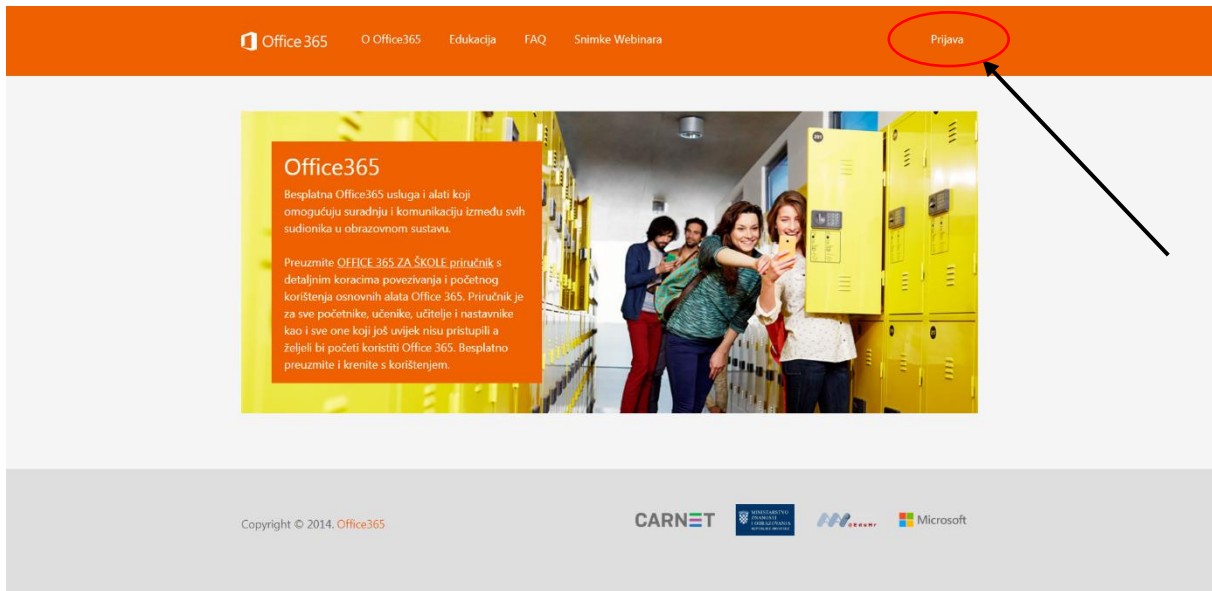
Office 365 O Office365 Edukacija FAQ Snimke Webinara Prijava

Office365

Besplatna Office365 usluga i alati koji omogućuju suradnju i komunikaciju između svih sudionika u obrazovnom sustavu.

Preuzmite OFFICE 365 ZA ŠKOLE priručnik s detaljnim koracima povezivanja i početnog korištenja osnovnih alata Office 365. Priručnik je za sve početnike, učenike, učitelje i nastavnike kao i sve one koji još uvijek nisu pristupili a željeli bi početi koristiti Office 365. Besplatno preuzmite i krenite s korištenjem.

Copyright © 2014. Office365

CARNET

MINISTARSTVO ZNANOSTI I OBRAZOVANJA

Microsoft